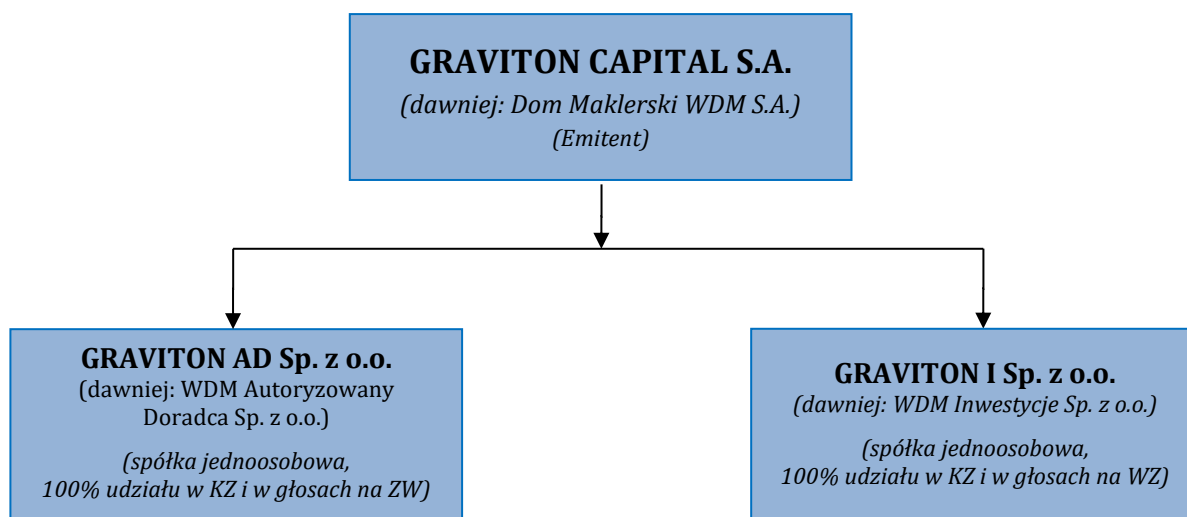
GRAVITON CAPITAL S.A.
(dawniej: Dom Maklerski WDM S.A.)
(Emitent)

GRAVITON AD Sp. z o.o.
(dawniej: WDM Autoryzowany Doradca Sp. z o.o.)

(spółka jednoosobowa, 100% udziału w KZ i w głosach na ZW)

GRAVITON I Sp. z o.o.
(dawniej: WDM Inwestycje Sp. z o.o.)

(spółka jednoosobowa, 100% udziału w KZ i w głosach na WZ)